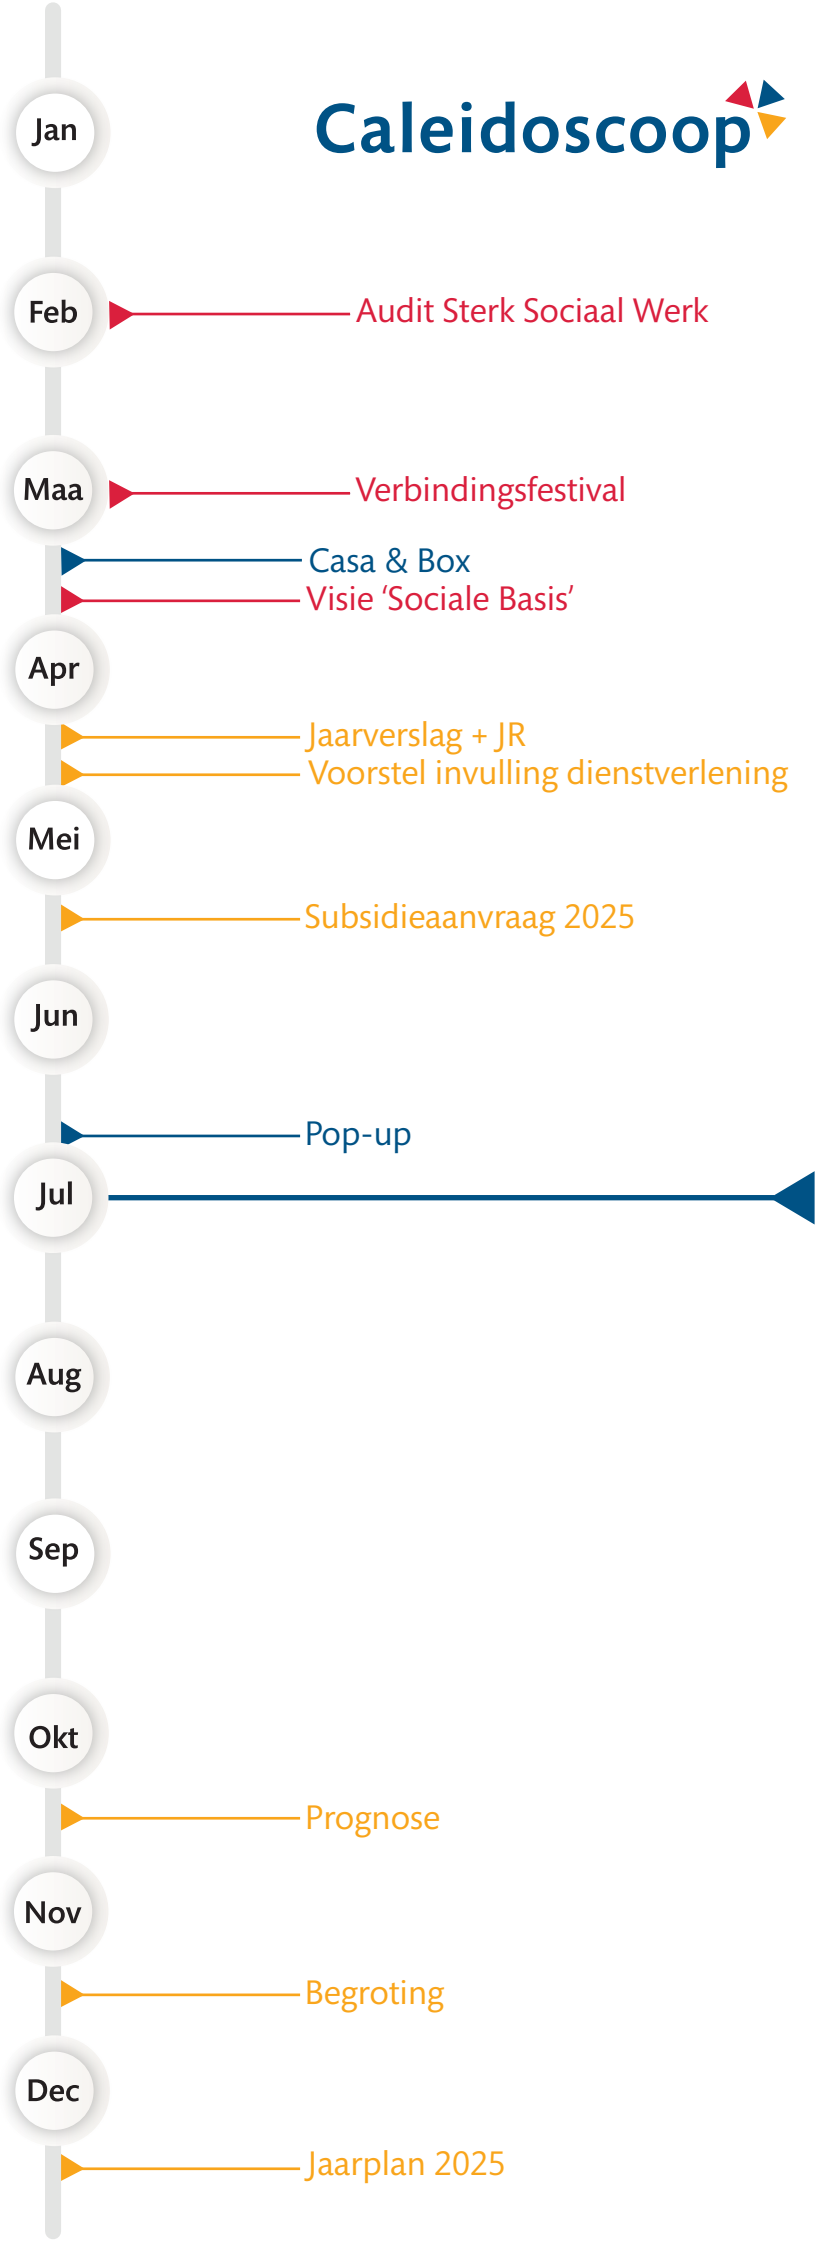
Jan

Caleidoscoop

Feb

Audit Sterk Sociaal Werk

Maa

Verbindingsfestival

Casa & Box

Visie ‘Sociale Basis’

Apr

Jaarverslag + JR

Voorstel invulling dienstverlening

Mei

Subsidieaanvraag 2025

Jun

Pop-up

Jul

Aug

Sep

Okt

Prognose

Nov

Begroting

Dec

Jaarplan 2025